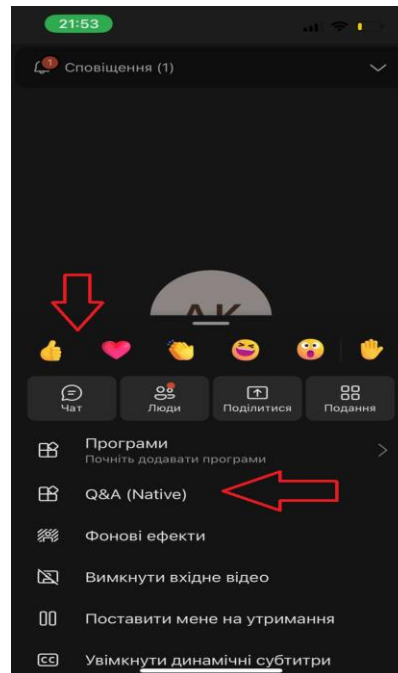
21:53

1 Сповіщення (1)

AK

Чат
Люди
Поділитися
Подання

Програми
Почніть додавати програми

Q&A (Native)

Фонові ефекти

Вимкнути вхідне відео

Поставити мене на утримання

Увімкнути динамічні субтитри